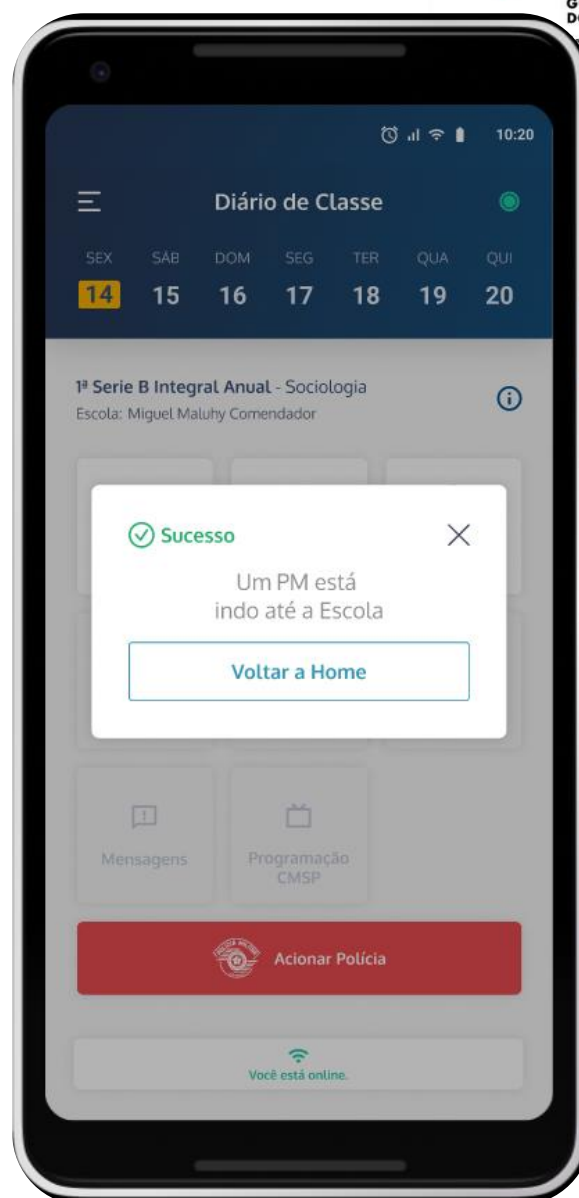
G
D

10:20

Diário de Classe

SEX 14
SÁB 15
DOM 16
SEG 17
TER 18
QUA 19
QUI 20

1ª Serie B Integral Anual - Sociologia
Escola: Miguel Maluhy Comendador

Sucesso

Um PM está indo até a Escola

Voltar a Home

Mensagens

Programação CMSP

Acionar Polícia

Você está online.